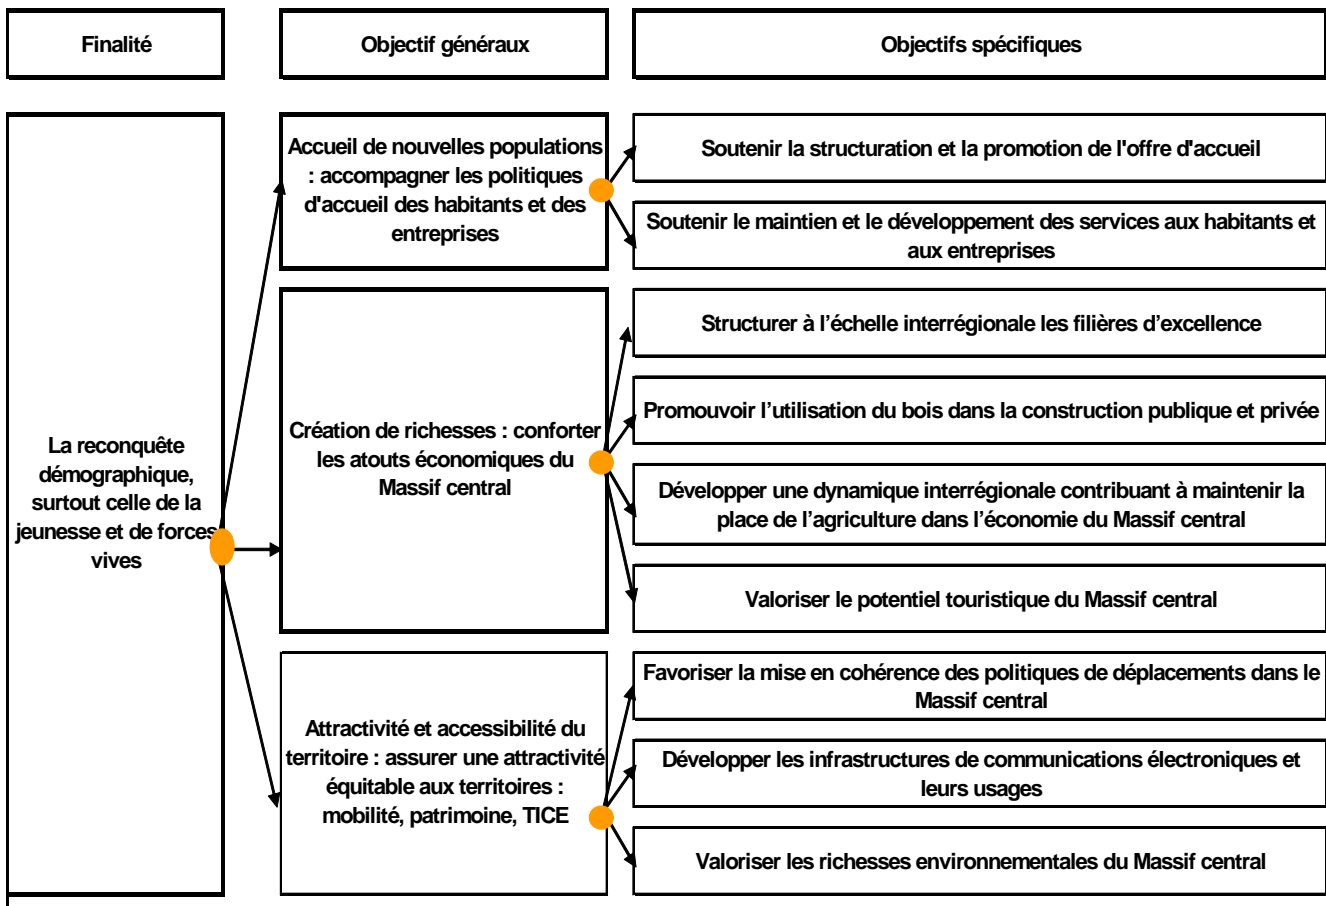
Finalité

Objectif généraux

Objectifs spécifiques

La reconquête démographique, surtout celle de la jeunesse et de forces vives

Accueil de nouvelles populations : accompagner les politiques d'accueil des habitants et des entreprises

Soutenir la structuration et la promotion de l'offre d'accueil

Soutenir le maintien et le développement des services aux habitants et aux entreprises

Création de richesses : conforter les atouts économiques du Massif central

Structurer à l'échelle interrégionale les filières d'excellence

Promouvoir l'utilisation du bois dans la construction publique et privée

Développer une dynamique interrégionale contribuant à maintenir la place de l'agriculture dans l'économie du Massif central

Valoriser le potentiel touristique du Massif central

Attractivité et accessibilité du territoire : assurer une attractivité équitable aux territoires : mobilité, patrimoine, TICE

Favoriser la mise en cohérence des politiques de déplacements dans le Massif central

Développer les infrastructures de communications électroniques et leurs usages

Valoriser les richesses environnementales du Massif central